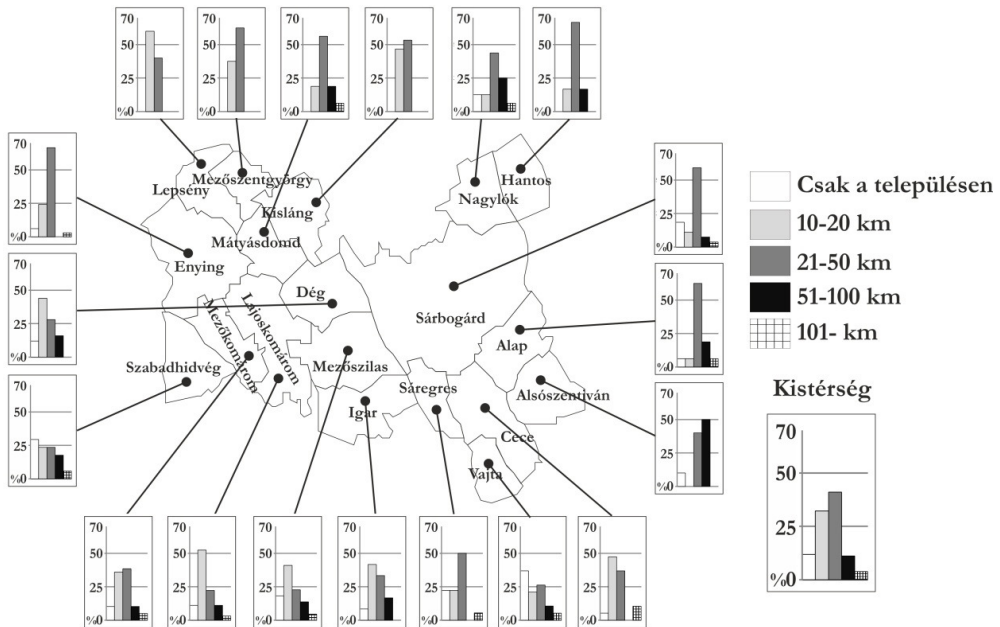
70
50
25
%0

Lepsény
Mezőszentgyörgy
Kisláng
Mátyásdomb
Enying
Dég
Lajoskomárom
Mezőkomárom
Szabadhidvég
Mezőszilas
Igar
Sáregres
Sárbogárd
Nagylók
Hantos
Alap
Alsószentiván
Cece
Vajta

Csak a településen
10-20 km
21-50 km
51-100 km
101- km

Kistérség
70
50
25
%0